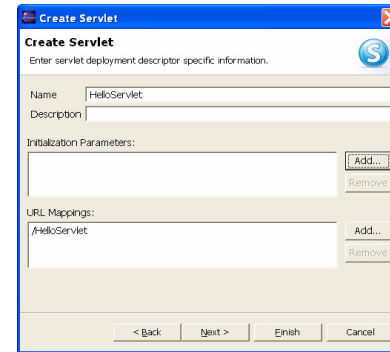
Create Servlet

Create Servlet
Enter servlet deployment descriptor specific information.

Name HelloServlet
Description

Initialization Parameters:
Add...
Remove

URL Mappings:
/HelloServlet
Add...
Remove

< Back Next > Finish Cancel